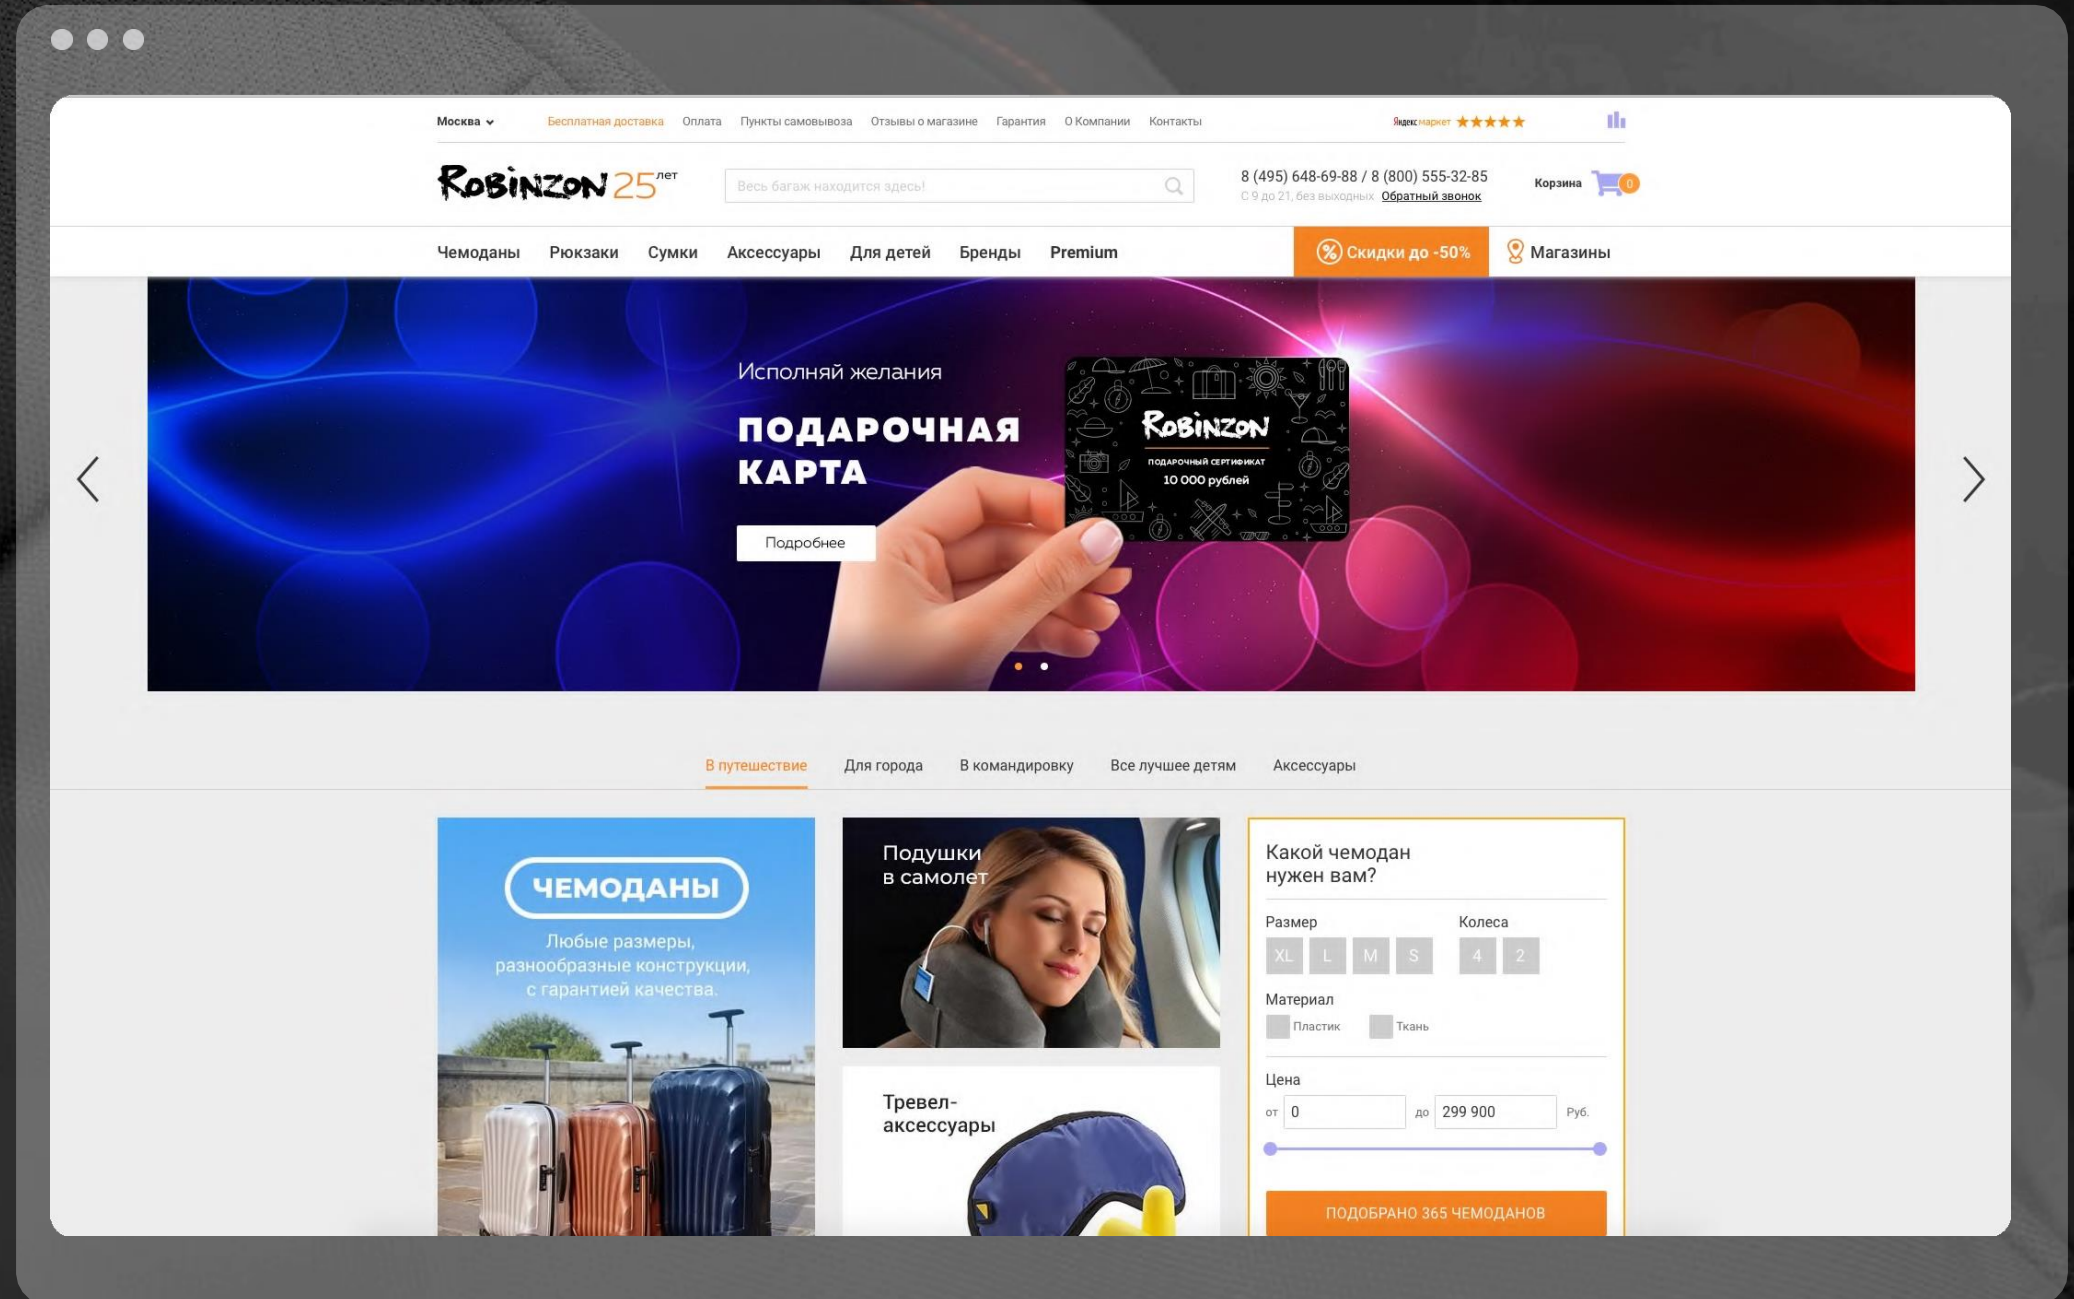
Москва

Бесплатная доставка Оплата Пункты самовывоза Отзывы о магазине Гарантия О Компании Контакты

Яндекс маркет

Robinzon 25 лет

Весь багаж находится здесь!

8 (495) 648-69-88 / 8 (800) 555-32-85
С 9 до 21, без выходных Обратный звонок

Корзина 0

Чемоданы Рюкзаки Сумки Аксессуары Для детей Бренды Premium

Скидки до -50%

Магазины

Исполняй желания

ПОДАРОЧНАЯ КАРТА

Подробнее

Robinzon
подарочный сертификат
10 000 рублей

В путешествие Для города В командировку Все лучшее детям Аксессуары

ЧЕМОДАНЫ

Любые размеры, разнообразные конструкции, с гарантией качества.

Подушки в самолет

Тревел-аксессуары

Какой чемодан нужен вам?

Размер
XL L M S

Колеса
4 2

Материал
Пластик Ткань

Цена
от 0 до 299 900 Руб.

ПОДОБРАНО 365 ЧЕМОДАНОВ